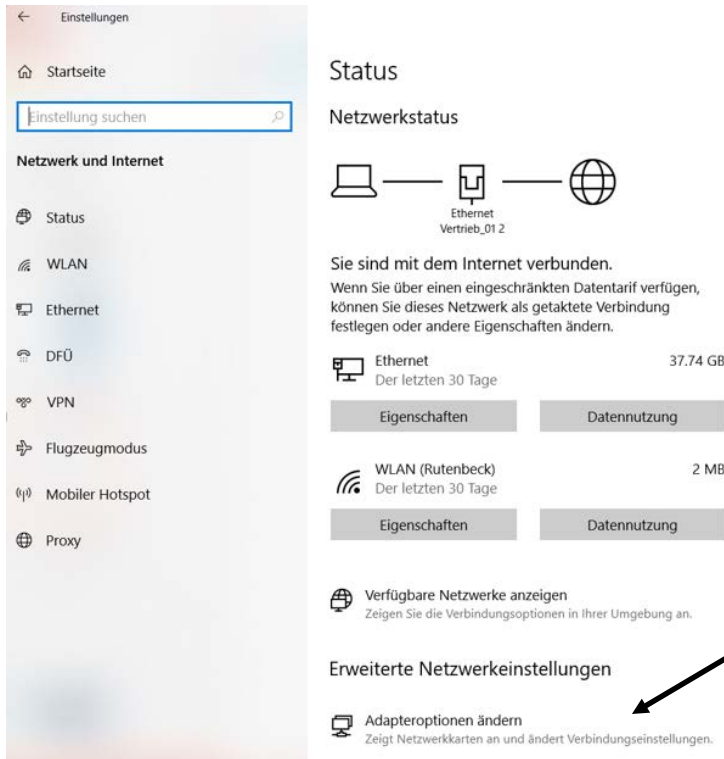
← Einstellungen

Startseite

Einstellung suchen

Netzwerk und Internet

Status

WLAN

Ethernet

DFÜ

VPN

Flugzeugmodus

Mobiler Hotspot

Proxy

Status

Netzwerkstatus

Ethernet
Vertrieb_01 2

Sie sind mit dem Internet verbunden.

Wenn Sie über einen eingeschränkten Datentarif verfügen, können Sie dieses Netzwerk als getaktete Verbindung festlegen oder andere Eigenschaften ändern.

Ethernet
Der letzten 30 Tage
37.74 GB

Eigenschaften
Datennutzung

WLAN (Rutenbeck)
Der letzten 30 Tage
2 MB

Eigenschaften
Datennutzung

Verfügbare Netzwerke anzeigen
Zeigen Sie die Verbindungsoptionen in Ihrer Umgebung an.

Erweiterte Netzwerkeinstellungen

Adapteroptionen ändern
Zeigt Netzwerkkarten an und ändert Verbindungseinstellungen.